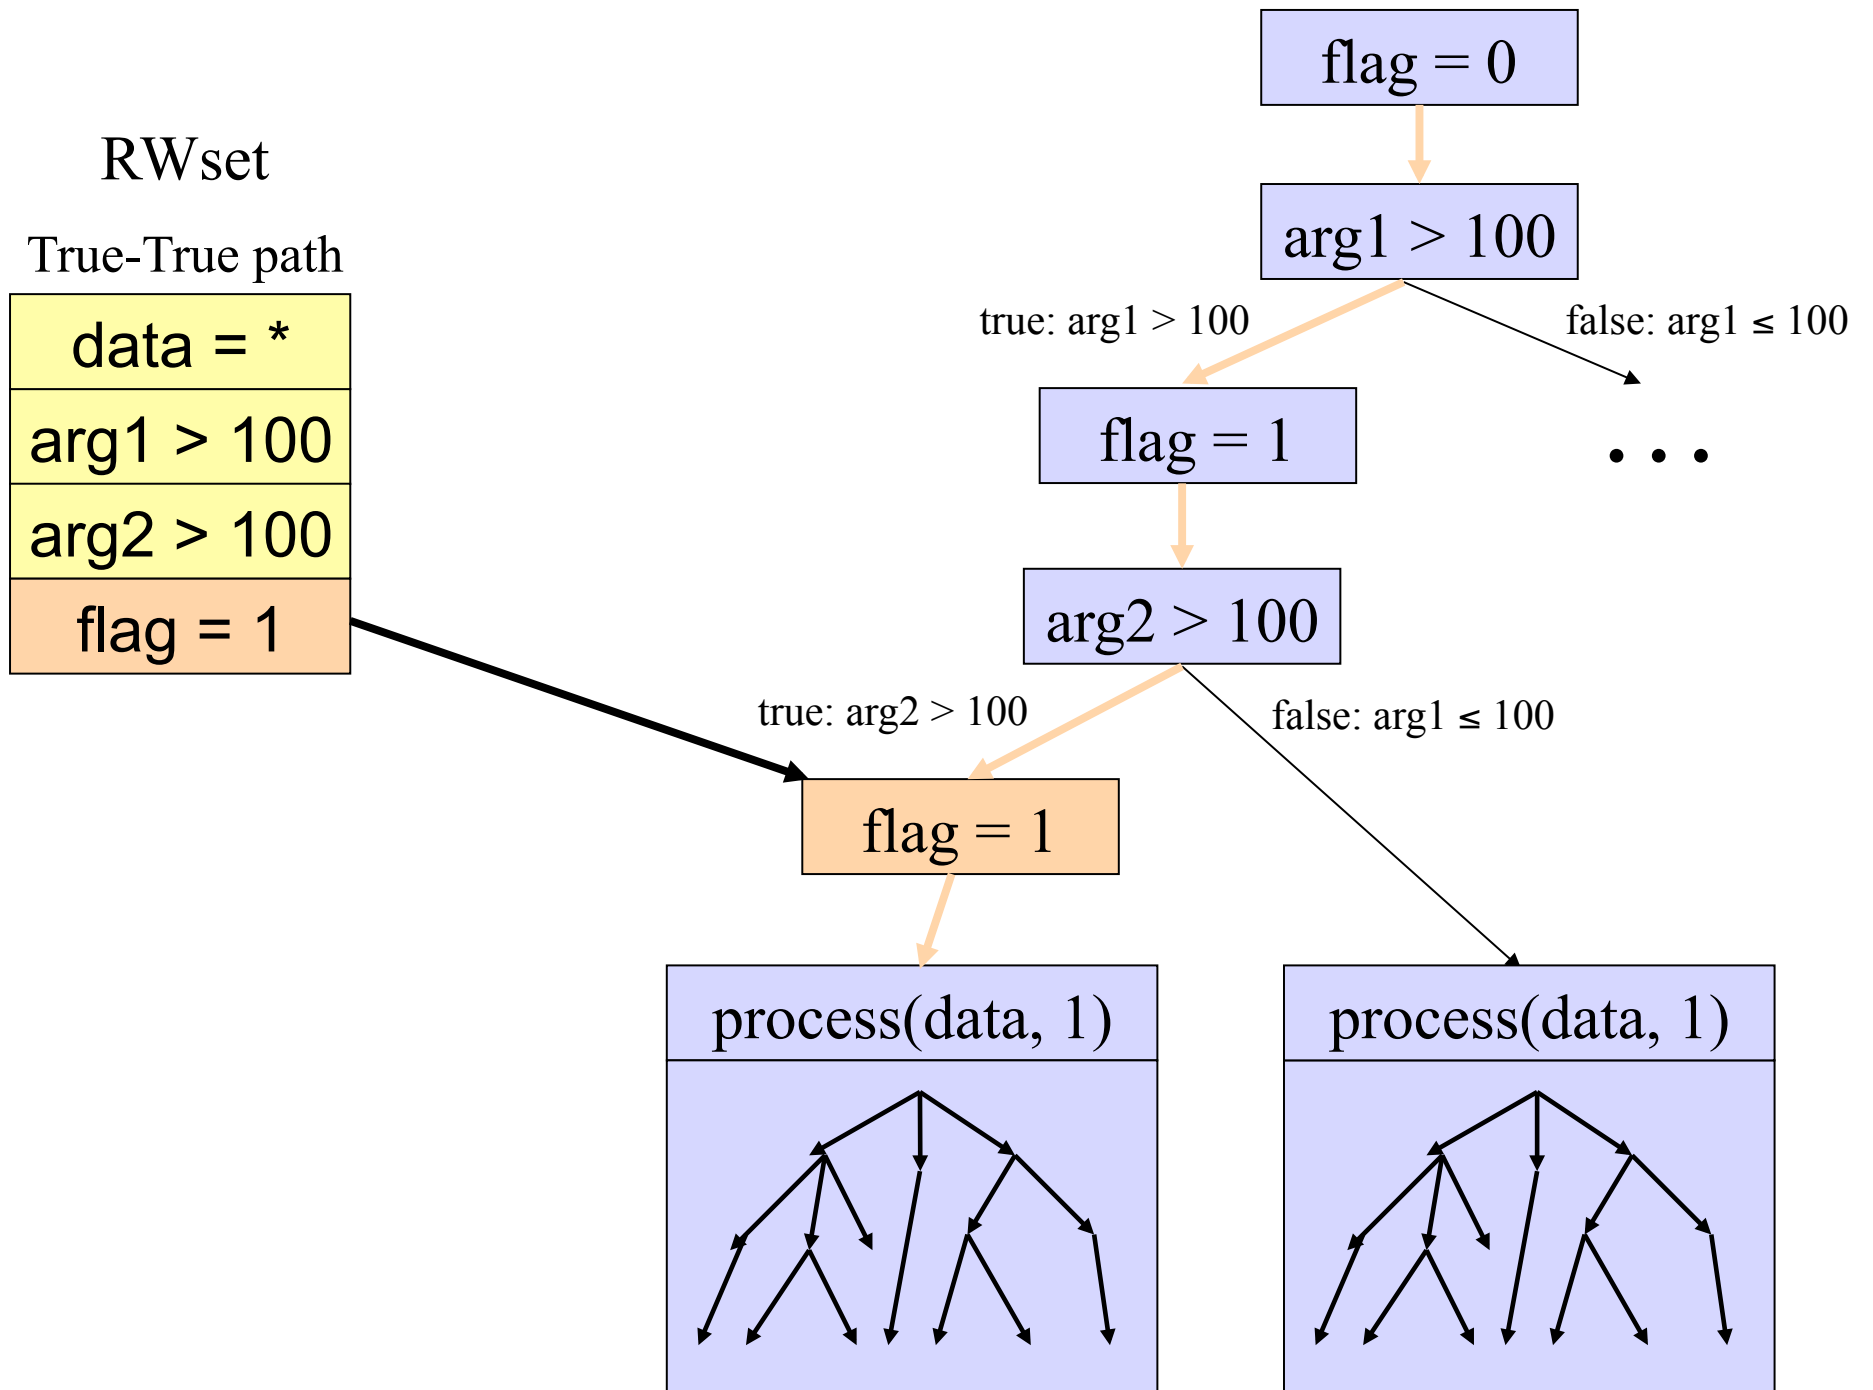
RWset

True-True path

| data = * |
|---|
| arg1 > 100 |
| arg2 > 100 |
| flag = 1 |

flag = 0

arg1 > 100

true: arg1 > 100

false: arg1 ≤ 100

flag = 1

. . .

arg2 > 100

true: arg2 > 100

false: arg1 ≤ 100

flag = 1

process(data, 1)

process(data, 1)